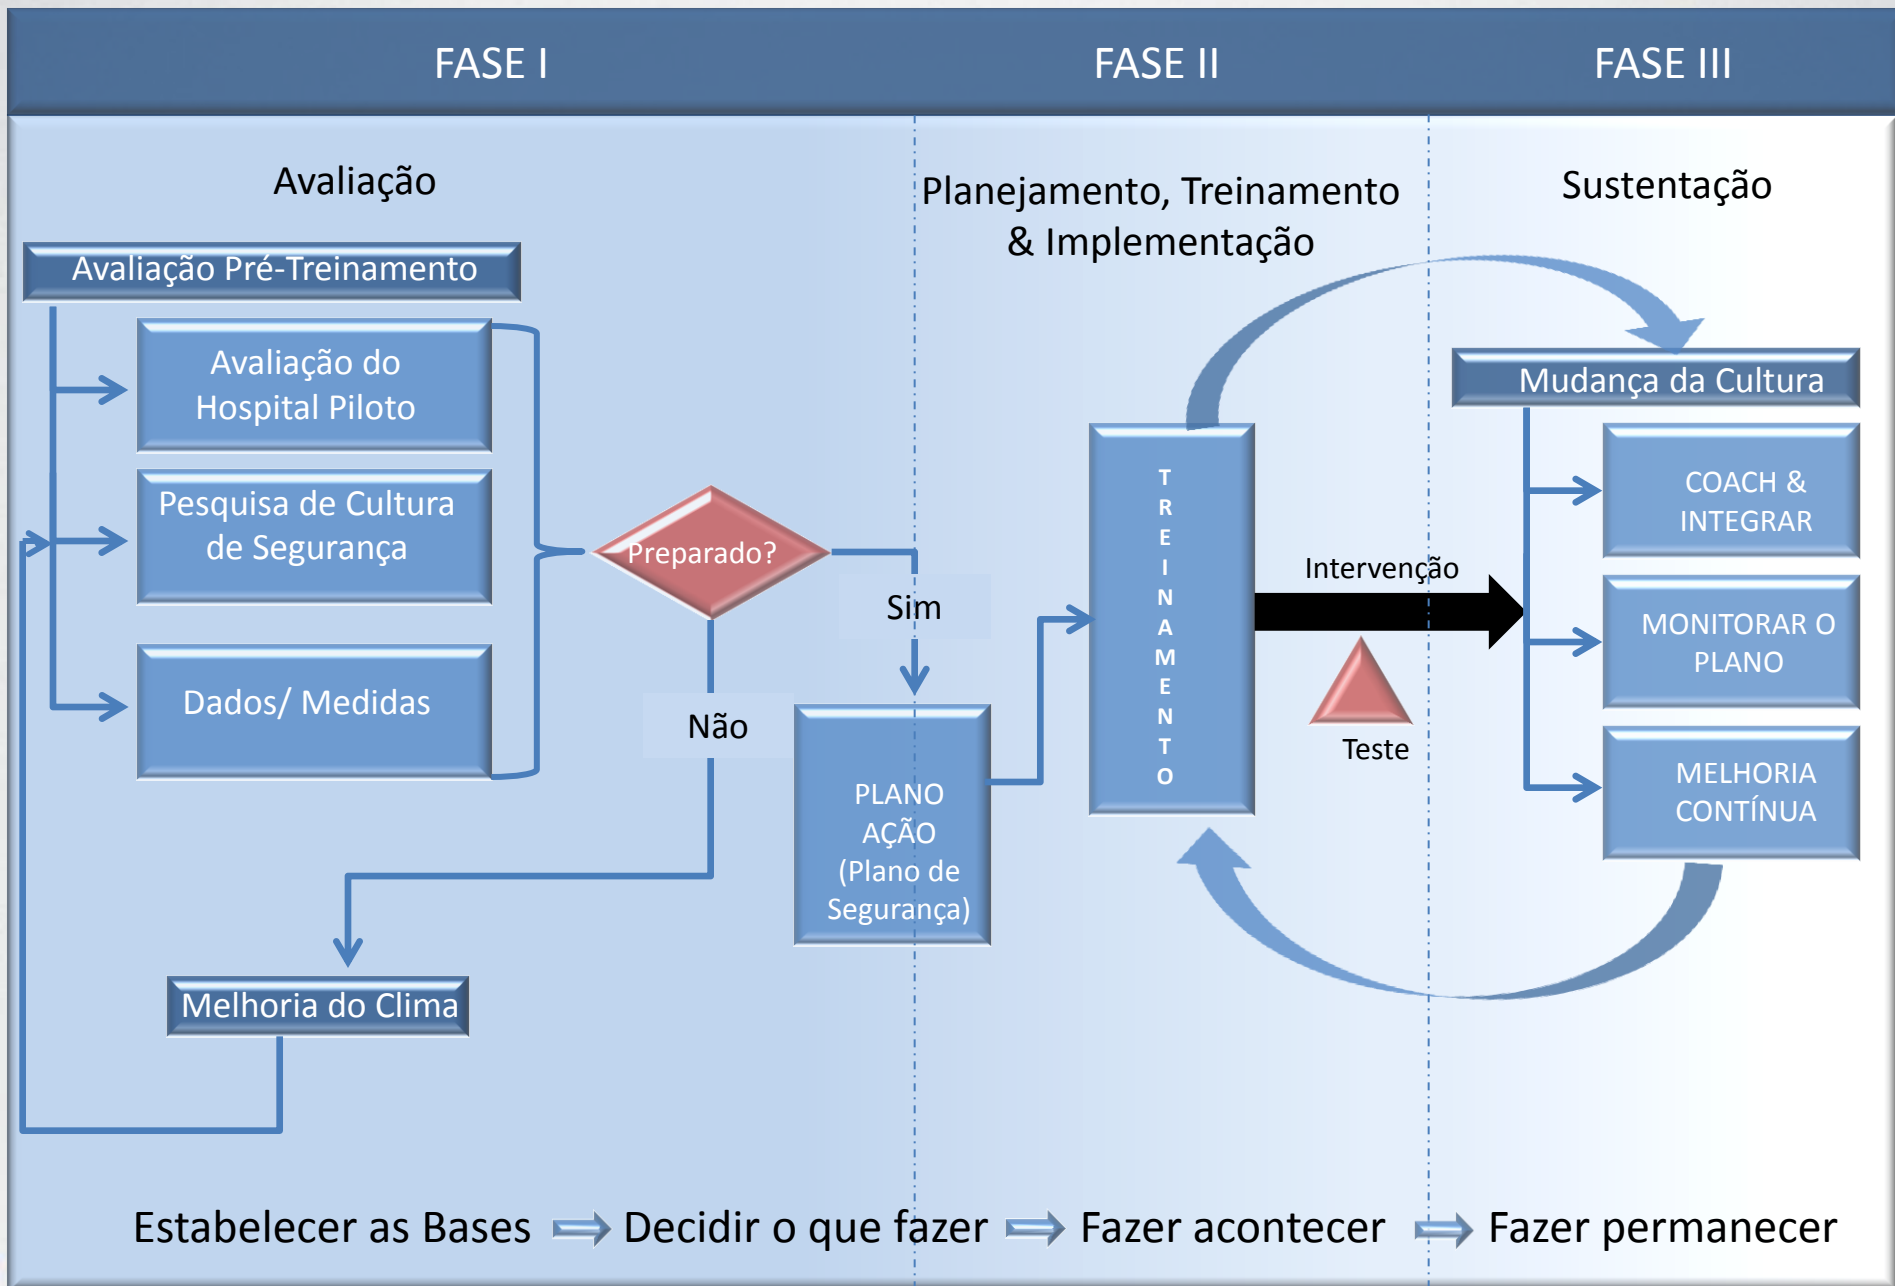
FASE I

FASE II

FASE III

Avaliação

Planejamento, Treinamento & Implementação

Sustentação

Avaliação Pré-Treinamento

Avaliação do Hospital Piloto

Pesquisa de Cultura de Segurança

Dados/ Medidas

Preparado?

Sim

Não

PLANO AÇÃO (Plano de Segurança)

TREINAMENTO

Intervenção

Teste

Mudança da Cultura

COACH & INTEGRAR

MONITORAR O PLANO

MELHORIA CONTÍNUA

Melhoria do Clima

Estabelecer as Bases Decidir o que fazer Fazer acontecer Fazer permanecer